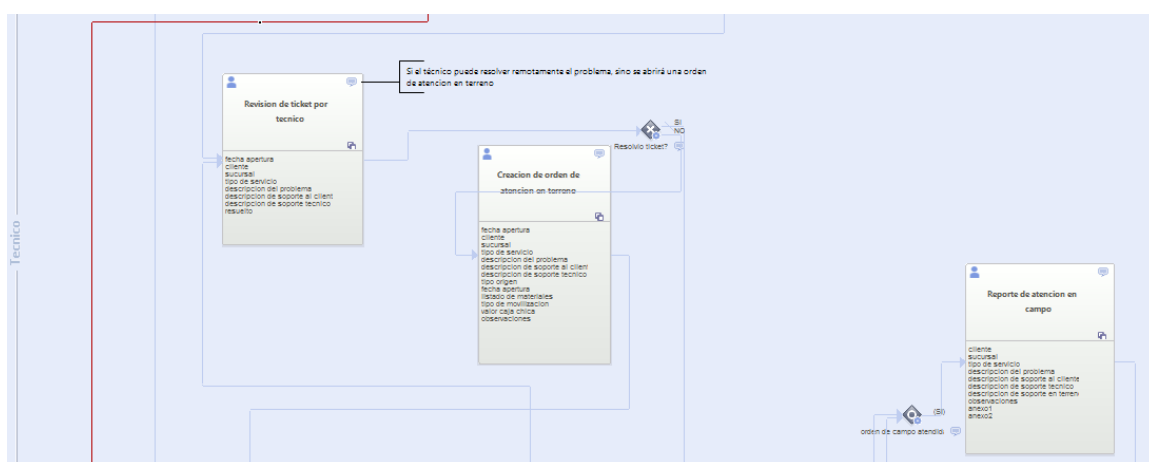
Tecnico

Revision de ticket por tecnico

fecha apertura
cliente
sucursal
tipo de servicio
descripcion del problema
descripcion de soporte al client
descripcion de soporte tecnico
resuelto

Si el técnico puede resolver remotamente el problema, sino se abrirá una orden de atencion en terreno

SI
NO
Resolvio ticket?

Creacion de orden de atencion en terreno

fecha apertura
cliente
sucursal
tipo de servicio
descripcion del problema
descripcion de soporte al client
descripcion de soporte tecnico
tipo origen
fecha apertura
listado de materiales
tipo de movilizacion
valor caja chica
observaciones

Reporte de atencion en campo

cliente
sucursal
tipo de servicio
descripcion del problema
descripcion de soporte al cliente
descripcion de soporte tecnico
descripcion de soporte en terren
observaciones
anexo1
anexo2

(Si)
orden de campo atendida